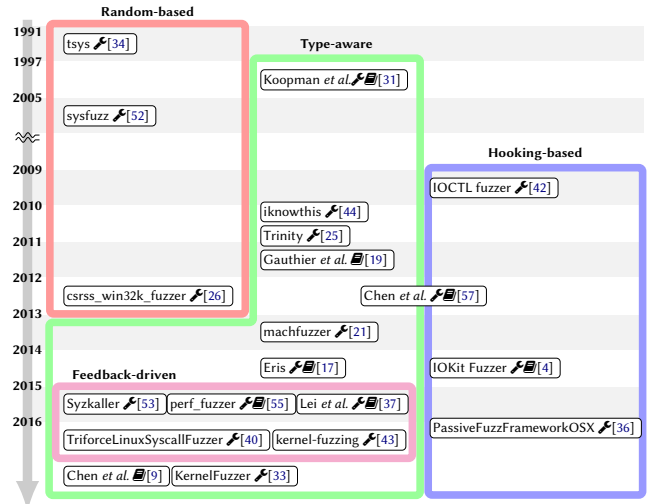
Random-based

Type-aware

Hooking-based

Feedback-driven

1991

1997

2005

2009

2010

2011

2012

2013

2014

2015

2016

tsys [34]

Koopman *et al.* [31]

sysfuzz [52]

IOCTL fuzzer [42]

iknowthis [44]

Trinity [25]

Gauthier *et al.* [19]

csrss_win32k_fuzzer [26]

Chen *et al.* [57]

machfuzzer [21]

Eris [17]

IOKit Fuzzer [4]

Syzkaller [53]

perf_fuzzer [55]

Lei *et al.* [37]

PassiveFuzzFrameworkOSX [36]

TriforceLinuxSyscallFuzzer [40]

kernel-fuzzing [43]

Chen *et al.* [9]

KernelFuzzer [33]